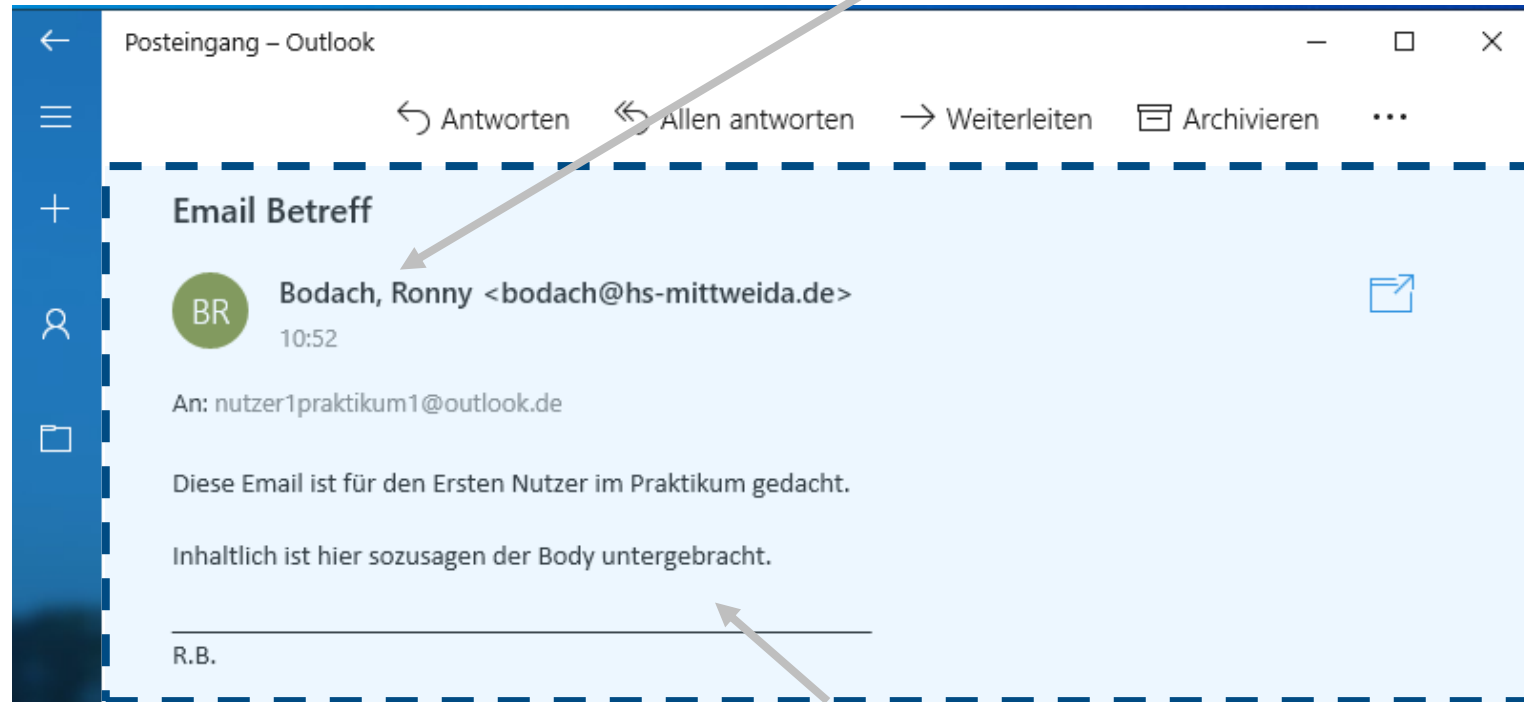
Posteingang – Outlook

Antworten Allen antworten Weiterleiten Archivieren ...

Email Betreff

BR

Bodach, Ronny <bodach@hs-mittweida.de>

10:52

An: nutzer1praktikum1@outlook.de

Diese Email ist für den Ersten Nutzer im Praktikum gedacht.

Inhaltlich ist hier sozusagen der Body untergebracht.

R.B.